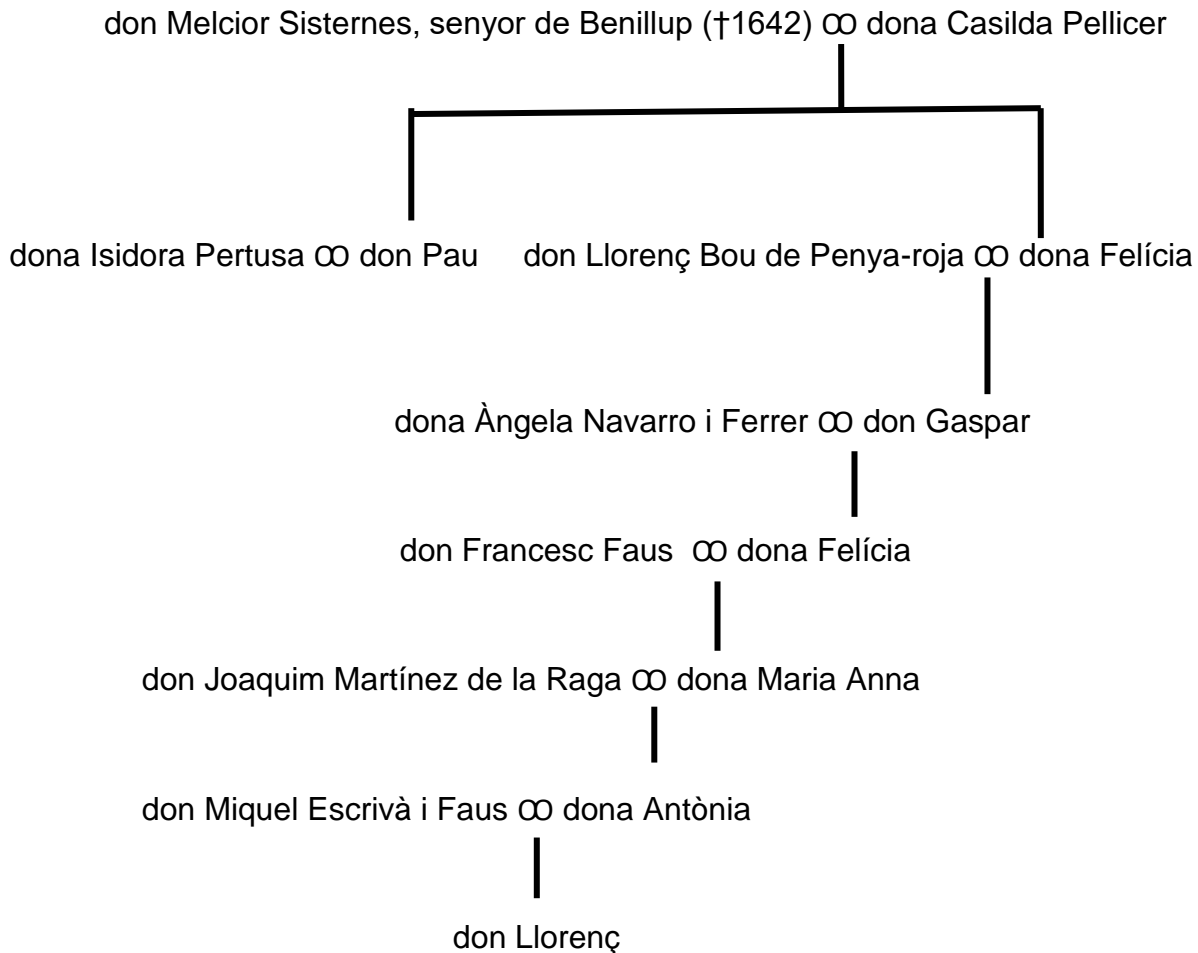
don Melcior Sisternes, senyor de Benillup (†1642) ꝏ dona Casilda Pellicer

dona Isidora Pertusa ꝏ don Pau

don Llorenç Bou de Penya-roja ꝏ dona Felícia

dona Àngela Navarro i Ferrer ꝏ don Gaspar

don Francesc Faus ꝏ dona Felícia

don Joaquim Martínez de la Raga ꝏ dona Maria Anna

don Miquel Escrivà i Faus ꝏ dona Antònia

don Llorenç